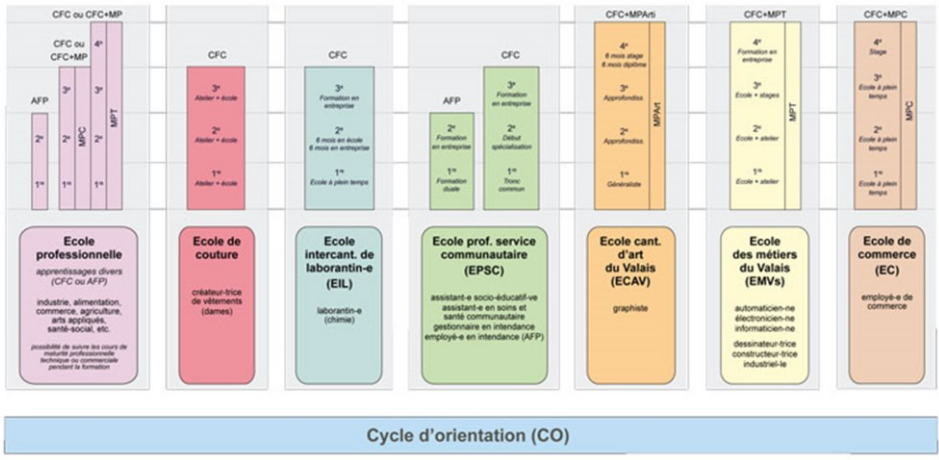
CFC ou CFC+MP

CFC ou CFC+MP

AFP

$2^e$

$1^{re}$

$3^e$

$2^e$

$1^{re}$

MPC

$4^e$

$3^e$

$2^e$

$1^{re}$

MPT

Ecole professionnelle

apprentissages divers (CFC ou AFP)

industrie, alimentation, commerce, agriculture, arts appliqués, santé-social, etc.

possibilité de suivre les cours de maturité professionnelle technique ou commerciale pendant la formation

CFC

$3^e$
Atelier + école

$2^e$
Atelier + école

$1^{re}$
Atelier + école

Ecole de couture

créateur-trice de vêtements (dames)

CFC

$3^e$
Formation en entreprise

$2^e$
6 mois en école 6 mois en entreprise

$1^{re}$
Ecole à plein temps

Ecole intercant. de laborantin-e (EIL)

laborantin-e (chimie)

AFP

$2^e$
Formation en entreprise

$1^{re}$
Formation duale

CFC

$3^e$
Formation en entreprise

$2^e$
Début spécialisation

$1^{re}$
Tronc commun

Ecole prof. service communautaire (EPSC)

assistant-e socio-éducatif-ve
assistant-e en soins et santé communautaire
gestionnaire en intendance
employé-e en intendance (AFP)

CFC+MPArti

$4^e$
6 mois stage 6 mois diplôme

$3^e$
Approfondiss

$2^e$
Approfondiss

$1^{re}$
Généraliste

MPArt

Ecole cant. d'art du Valais (ECAV)

graphiste

CFC+MPT

$4^e$
Formation en entreprise

$3^e$
Ecole + stages

$2^e$
Ecole + atelier

$1^{re}$
Ecole + atelier

MPT

Ecole des métiers du Valais (EMVs)

automaticien-ne
électronicien-ne
informaticien-ne

dessinateur-trice
constructeur-trice
industriel-le

CFC+MPC

$4^e$
Stage

$3^e$
Ecole à plein temps

$2^e$
Ecole à plein temps

$1^{re}$
Ecole à plein temps

MPC

Ecole de commerce (EC)

employé-e de commerce

Cycle d'orientation (CO)